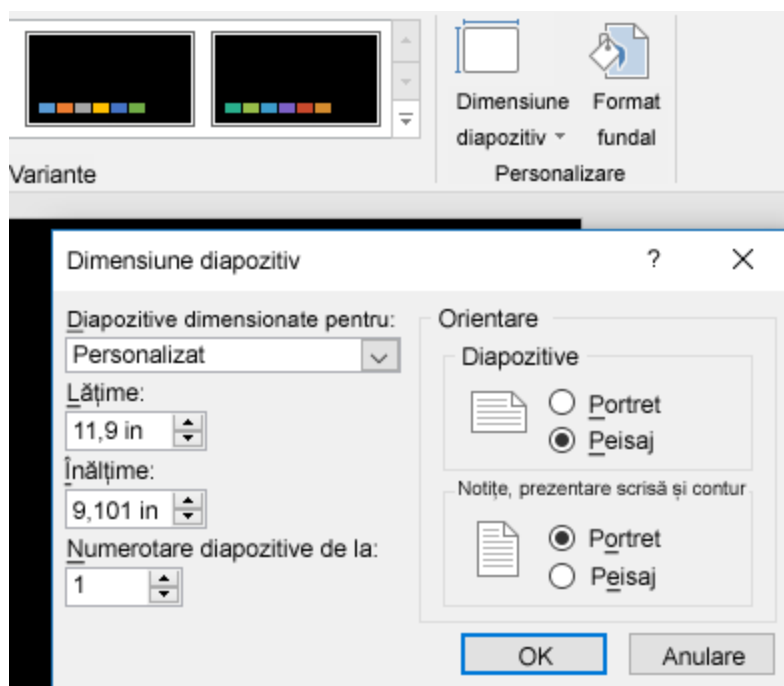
Variante

Dimensiune diapozitiv

Format fundal

Personalizare

Dimensiune diapozitiv

?

X

Diapozitive dimensionate pentru:

Personalizat

Lățime:

11,9 in

Înălțime:

9,101 in

Numerotare diapozitive de la:

1

Orientare

Diapozitive

Portret

Peisaj

Notițe, prezentare scrisă și contur

Portret

Peisaj

OK

Anulare